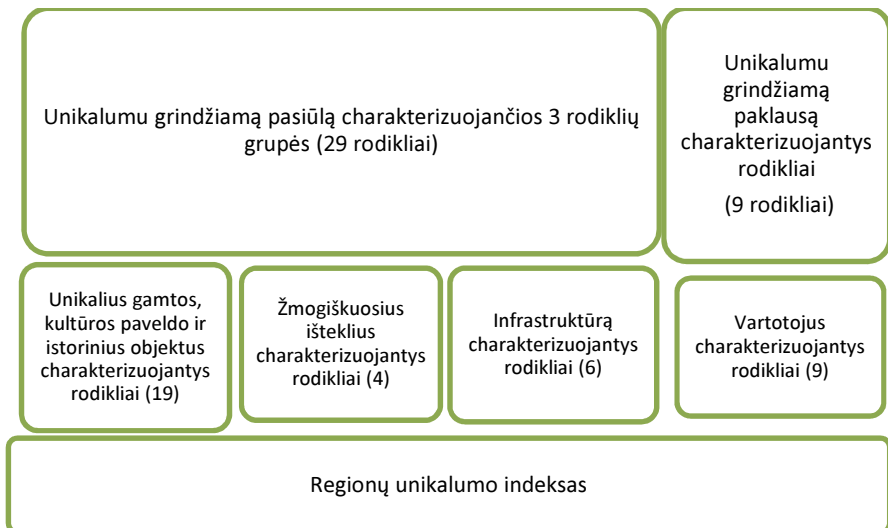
Unikalumu grindžiamą pasiūlą charakterizuojančios 3 rodiklių grupės (29 rodikliai)

Unikalumu grindžiamą paklausą charakterizuojantys rodikliai

(9 rodikliai)

Unikalius gamtos, kultūros paveldo ir istorinius objektus charakterizuojantys rodikliai (19)

Žmogiškuosius išteklius charakterizuojantys rodikliai (4)

Infrastruktūrą charakterizuojantys rodikliai (6)

Vartotojus charakterizuojantys rodikliai (9)

Regionų unikalumo indeksas